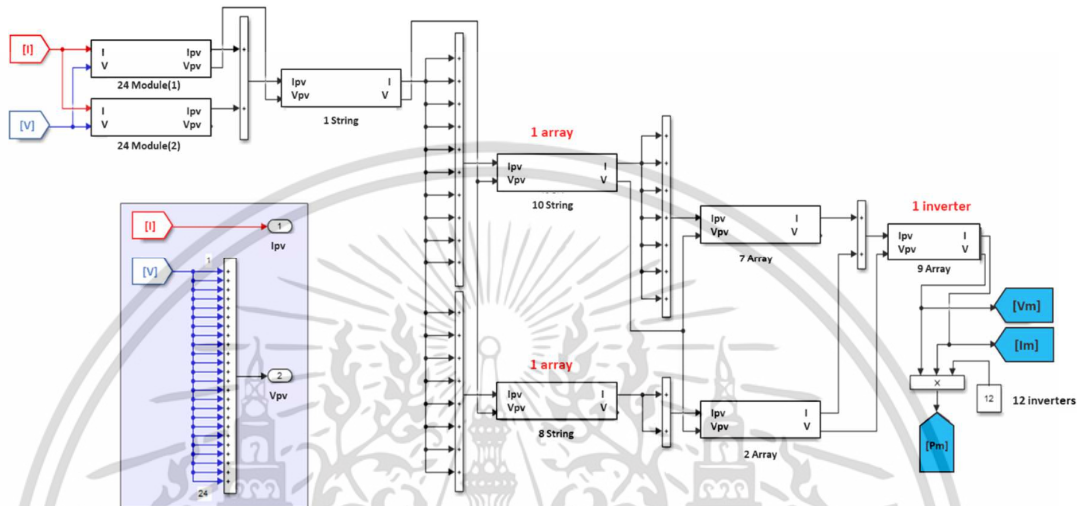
[I]

[V]

I
V
Ipv
Vpv
24 Module(1)

I
V
Ipv
Vpv
24 Module(2)

Ipv
Vpv
I
V
1 String

1 array

Ipv
Vpv
I
V
10 String

Ipv
Vpv
I
V
7 Array

1 inverter

Ipv
Vpv
I
V
9 Array

[Vm]

[Im]

×

12

12 inverters

[Pm]

[I]

1
Ipv

[V]

1

2
Vpv

24

1 array

Ipv
Vpv
I
V
8 String

Ipv
Vpv
I
V
2 Array